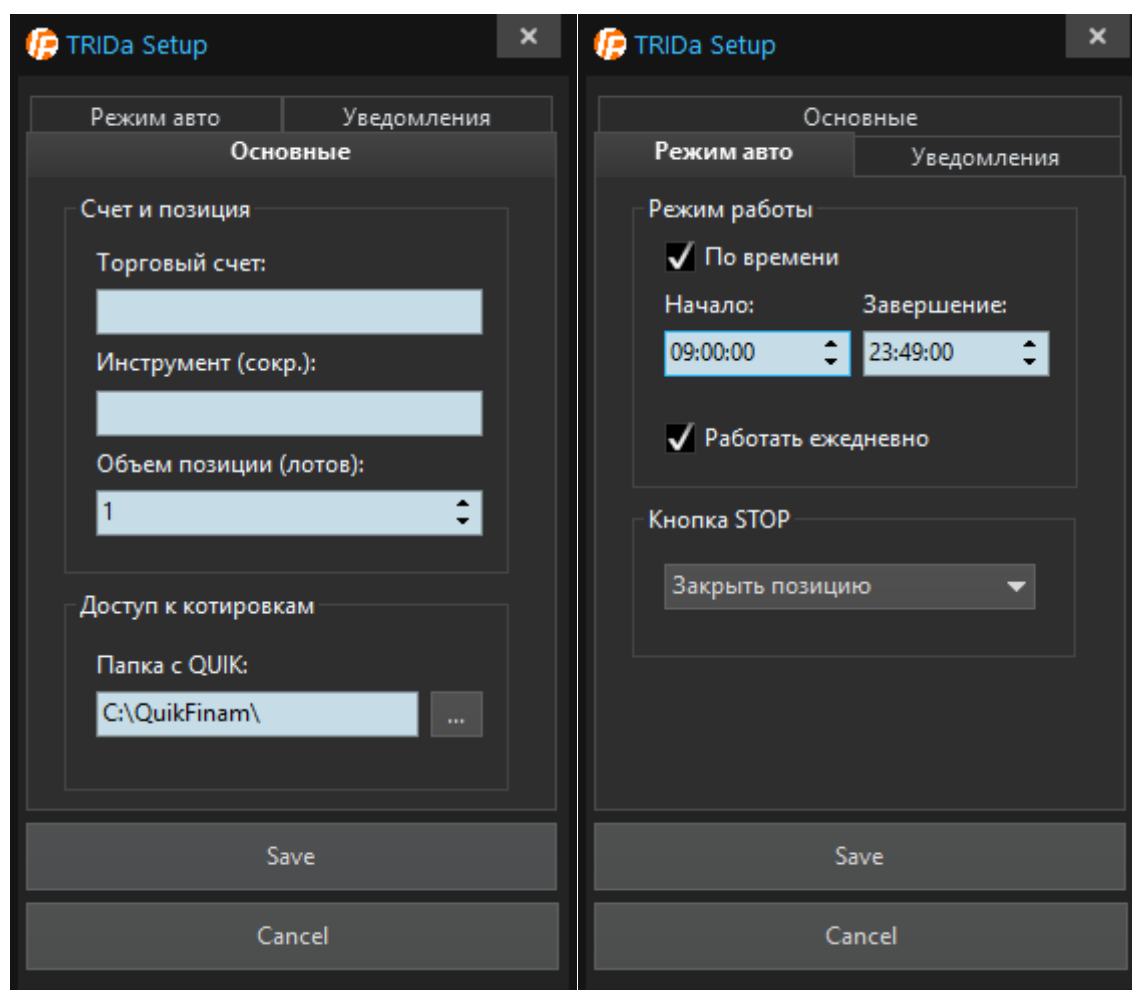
TRIDa Setup
×

Режим авто
Уведомления
Основные

Счет и позиция
Торговый счет:
Инструмент (сокр.):
Объем позиции (лотов):
1

Доступ к котировкам
Папка с QUIK:
C:\QuikFinam\
...

Save
Cancel

TRIDa Setup
×

Основные
Режим авто
Уведомления

Режим работы
По времени
Начало:
Завершение:
09:00:00
23:49:00
Работать ежедневно

Кнопка STOP
Закрыть позицию

Save
Cancel